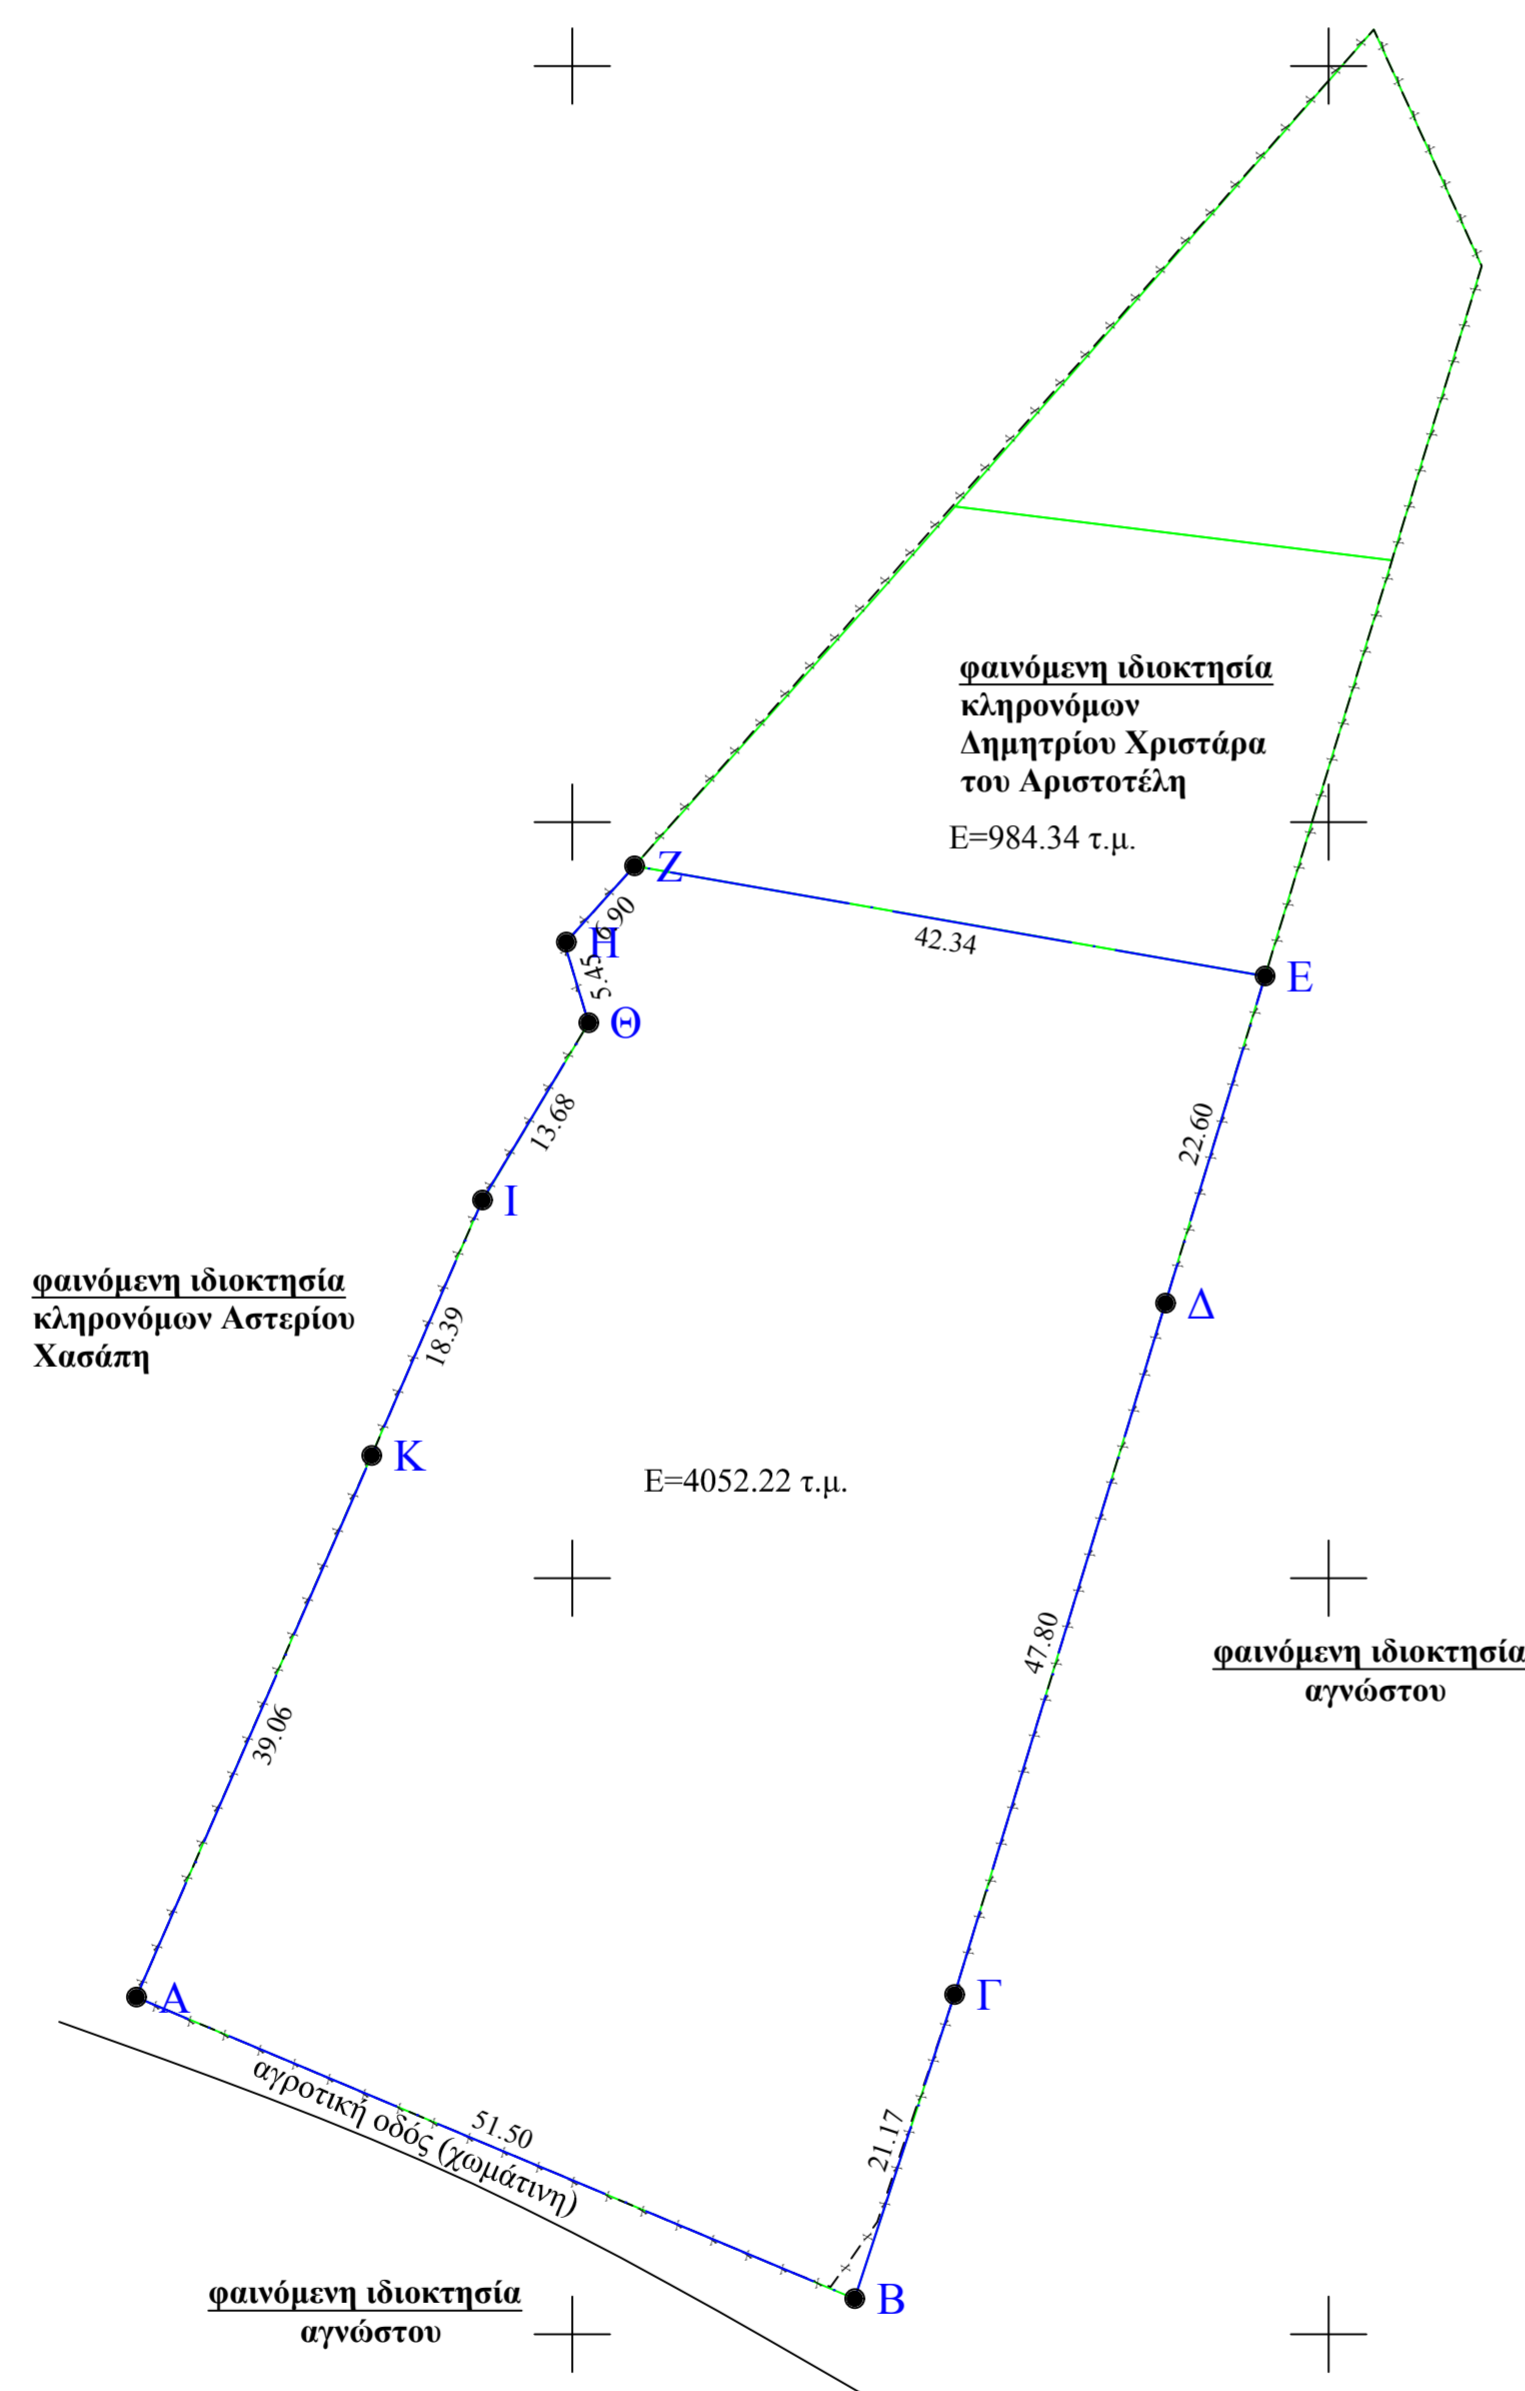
φαινόμενη ιδιοκτησία
κληρονόμων
Δημητρίου Χριστάρα
του Αριστοτέλη

Ε=984.34 τ.μ.

Ζ

6.90

Η

42.34

Ε

5.45

Θ

13.68

22.60

Ι

φαινόμενη ιδιοκτησία
κληρονόμων Αστερίου
Χασάπη

18.39

Δ

Κ

Ε=4052.22 τ.μ.

47.80

φαινόμενη ιδιοκτησία
αγνώστου

39.06

Α

Γ

αγροτική οδός (χωμάτινη)

51.50

21.17

Β

φαινόμενη ιδιοκτησία
αγνώστου